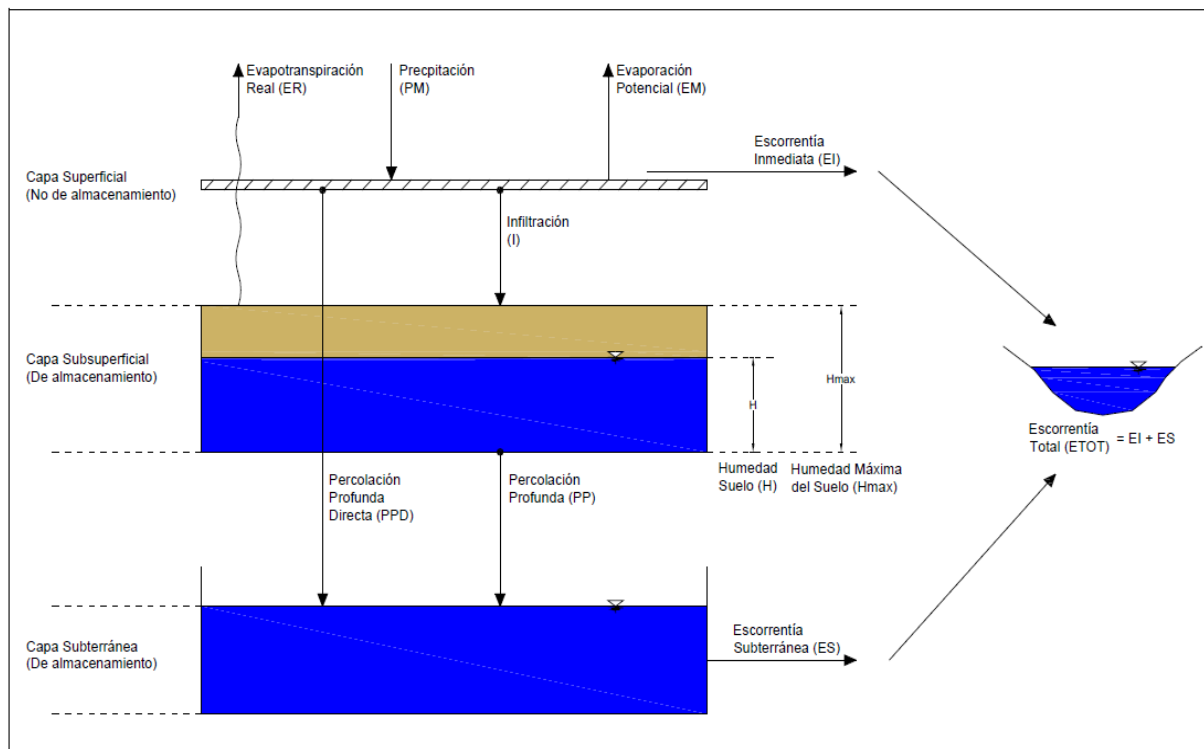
Evapotranspiración Real (ER)

Precpitación (PM)

Evaporación Potencial (EM)

Escorrentía Inmediata (EI)

Capa Superficial (No de almacenamiento)

Infiltración (I)

Capa Subsuperficial (De almacenamiento)

H

Hmax

Escorrentía Total (ETOT) = EI + ES

Humedad Suelo (H)

Humedad Máxima del Suelo (Hmax)

Percolación Profunda Directa (PPD)

Percolación Profunda (PP)

Capa Subterránea (De almacenamiento)

Escorrentía Subterránea (ES)